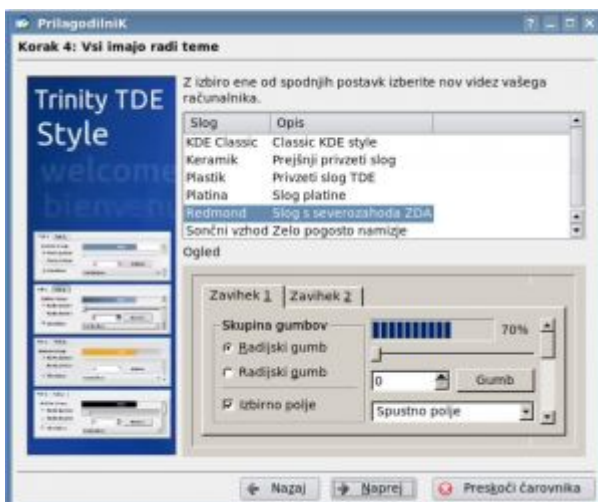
PrilagodilniK

Korak 4: Vsi imajo radi teme

Trinity TDE Style

welcome

bienvenu

Z izbiro ene od spodnjih postavk izberite nov videz vašega računalnika.

| Slog | Opis |
|---|---|
| KDE Classic | Classic KDE style |
| Keramik | Prejšnji privzeti slog |
| Plastik | Privzeti slog TDE |
| Platina | Slog platine |
| Redmond | Slog s severozahoda ZDA |
| Sončni vzhod | Zelo pogosto namizje |

Ogled

Zavihek 1 | Zavihek 2

Skupina gumbov

Radijski gumb

Radijski gumb

Izbirno polje

70%

0

Gumb

Spustno polje

Nazaj | Naprej | Preskoči čarovnika